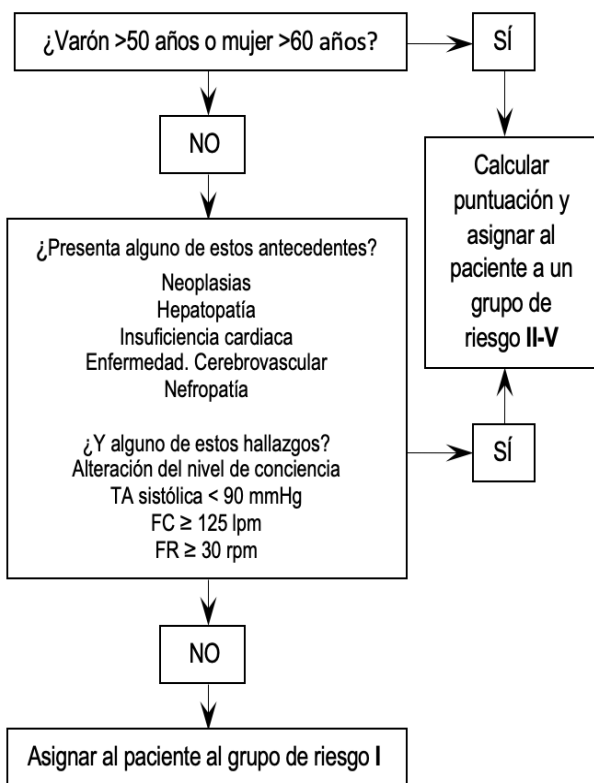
¿Varón >50 años o mujer >60 años?

SÍ

NO

Calcular puntuación y asignar al paciente a un grupo de riesgo **II-V**

¿Presenta alguno de estos antecedentes?
Neoplasias
Hepatopatía
Insuficiencia cardiaca
Enfermedad. Cerebrovascular
Nefropatía

¿Y alguno de estos hallazgos?
Alteración del nivel de conciencia
TA sistólica < 90 mmHg
FC ≥ 125 lpm
FR ≥ 30 rpm

SÍ

NO

Asignar al paciente al grupo de riesgo **I**